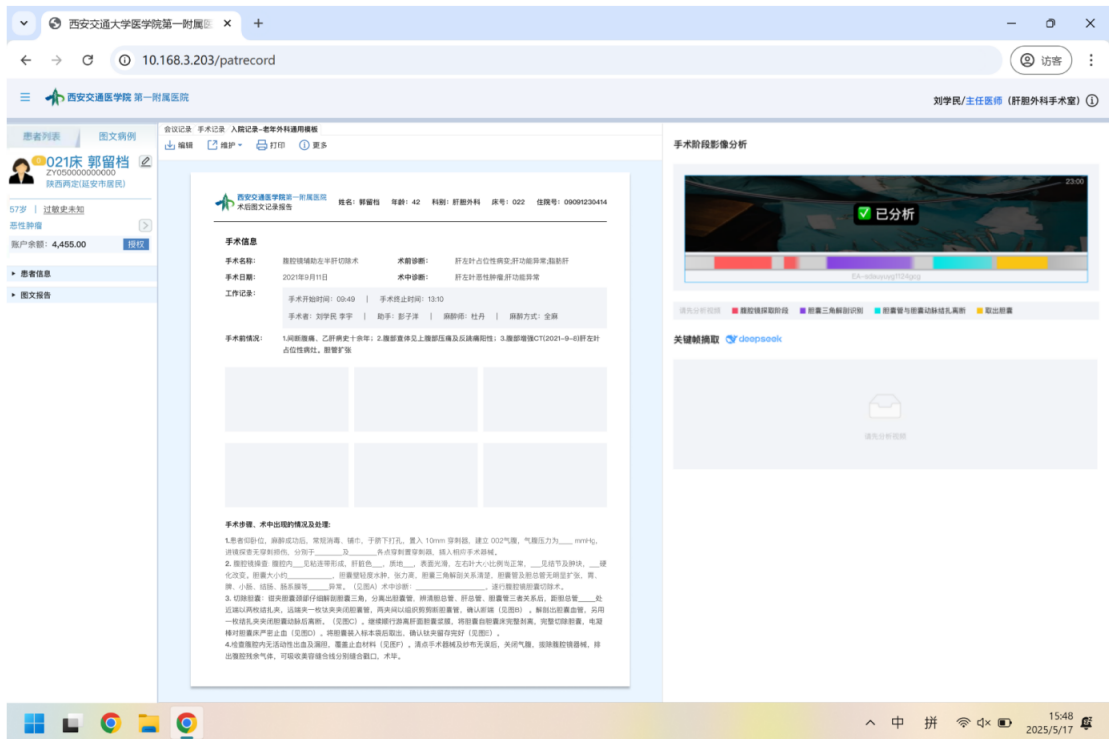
西安交通大学医学院第一附属医 ×
+
10.168.3.203/patrecord
访客
西安交通医学院 第一附属医院
刘学民/主任医师（肝胆外科手术室）
患者列表 图文病例
021床 郭留档
ZY050000000000
陕西西定(延安市居民)
57岁 | 过敏史未知
恶性肿瘤
账户余额：4,455.00 授权
▸ 患者信息
▸ 图文报告
会议记录 手术记录 入院记录--老年外科通用模板
编辑 维护 打印 更多
西安交通医学院 第一附属医院
术后图文记录报告
姓名：郭留档 年龄：42 科别：肝胆外科 床号：022 住院号：09091230414
手术信息
手术名称： 腹腔镜辅助左半肝切除术 术前诊断： 肝左叶占位性病变;肝功能异常;脂肪肝
手术日期： 2021年9月11日 术中诊断： 肝左叶恶性肿瘤;肝功能异常
工作记录：
手术开始时间：09:49 | 手术终止时间：13:10
手术者：刘学民 李宇 | 助手：彭子洋 | 麻醉师：杜丹 | 麻醉方式：全麻
手术前情况： 1.间断腹痛、乙肝病史十余年；2.腹部查体见上腹部压痛及反跳痛阳性；3.腹部增强CT(2021-9-6)肝左叶占位性病灶，胆管扩张
手术步骤、术中出现的情况及处理:
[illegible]
手术阶段影像分析
23:00
已分析
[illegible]
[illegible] 腹腔镜探取阶段 胆囊三角解剖识别 胆囊管与胆囊动脉结扎离断 取出胆囊
关键帧摘取 deepseek
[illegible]
中 拼
15:48
2025/5/17